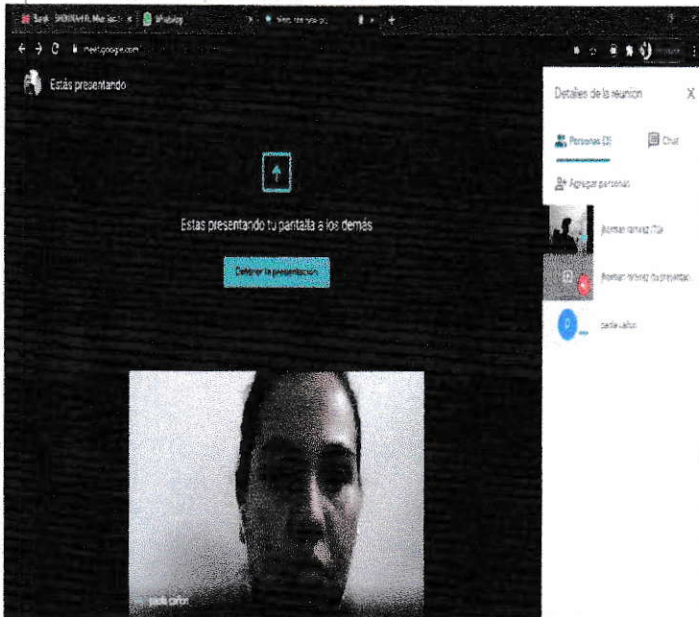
Estás presentando

Estas presentando tu pantalla a los demás

Detener la presentación

Detalles de la reunión X

Personas (3)

Chat

Agregar personas

jhoman ramirez (Tú)

jhoman ramirez (tu presentac

paola carlos

paola carlos

meet.google.com

WhatsApp